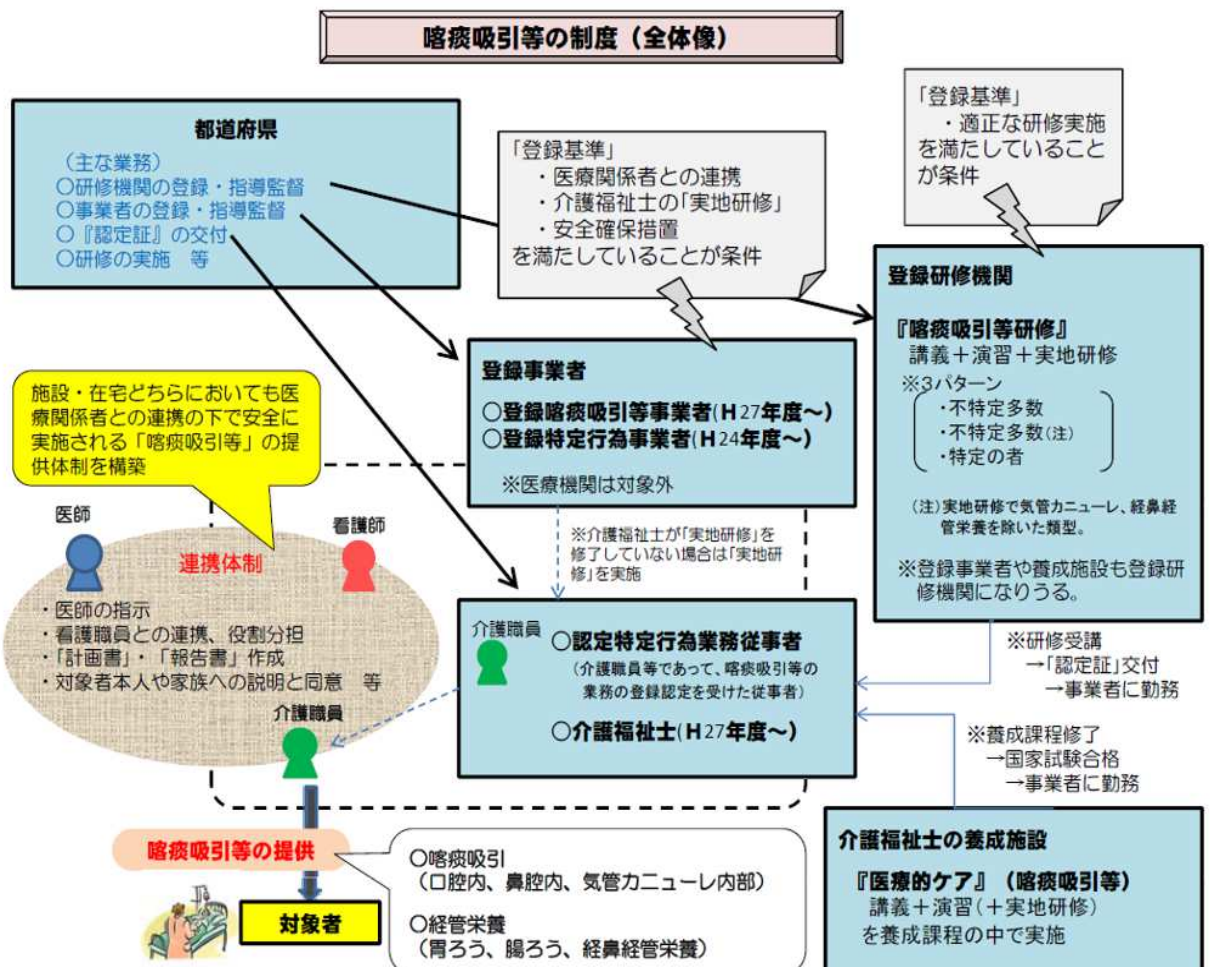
喀痰吸引等の制度（全体像）

都道府県

（主な業務）
○研修機関の登録・指導監督
○事業者の登録・指導監督
○『認定証』の交付
○研修の実施　等

「登録基準」
・医療関係者との連携
・介護福祉士の「実地研修」
・安全確保措置
を満たしていることが条件

「登録基準」
・適正な研修実施
を満たしていることが条件

登録研修機関

『喀痰吸引等研修』
講義＋演習＋実地研修
※3パターン
・不特定多数
・不特定多数（注）
・特定の者

（注）実地研修で気管カニューレ、経鼻経管栄養を除いた類型。

※登録事業者や養成施設も登録研修機関になりうる。

施設・在宅どちらにおいても医療関係者との連携の下で安全に実施される「喀痰吸引等」の提供体制を構築

登録事業者

○登録喀痰吸引等事業者（H27年度～）
○登録特定行為事業者（H24年度～）

※医療機関は対象外

※介護福祉士が「実地研修」を修了していない場合は「実地研修」を実施

医師

看護師

連携体制

・医師の指示
・看護職員との連携、役割分担
・「計画書」・「報告書」作成
・対象者本人や家族への説明と同意　等

介護職員

介護職員

○認定特定行為業務従事者
（介護職員等であって、喀痰吸引等の業務の登録認定を受けた従事者）

○介護福祉士（H27年度～）

※研修受講
→「認定証」交付
→事業者に勤務

※養成課程修了
→国家試験合格
→事業者に勤務

喀痰吸引等の提供

対象者

○喀痰吸引
（口腔内、鼻腔内、気管カニューレ内部）

○経管栄養
（胃ろう、腸ろう、経鼻経管栄養）

介護福祉士の養成施設

『医療的ケア』（喀痰吸引等）
講義＋演習（＋実地研修）
を養成課程の中で実施